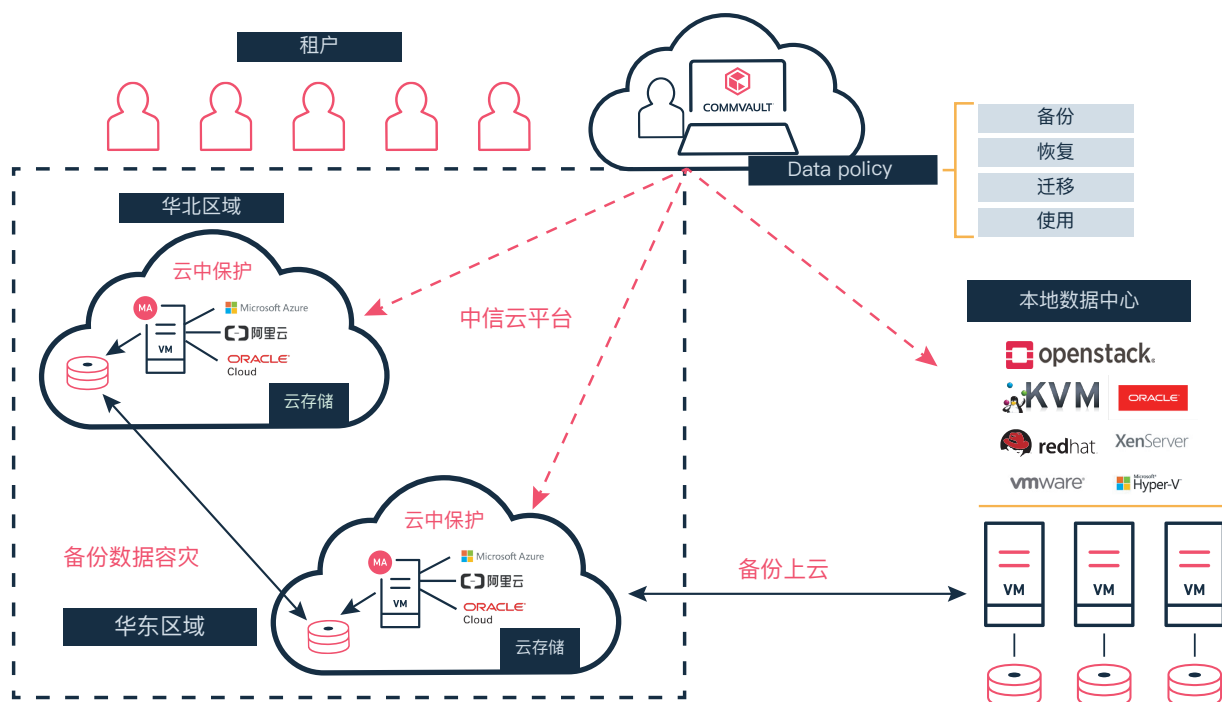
租户

COMMVAULT

Data policy

备份
恢复
迁移
使用

华北区域

云中保护
MA
VM
Microsoft Azure
阿里云
ORACLE
Cloud
云存储

中信云平台

本地数据中心

openstack.
KVM
ORACLE
redhat
XenServer
vmware
Microsoft Hyper-V

云中保护
MA
VM
Microsoft Azure
阿里云
ORACLE
Cloud
云存储

备份数据容灾

华东区域

备份上云

VM
VM
VM